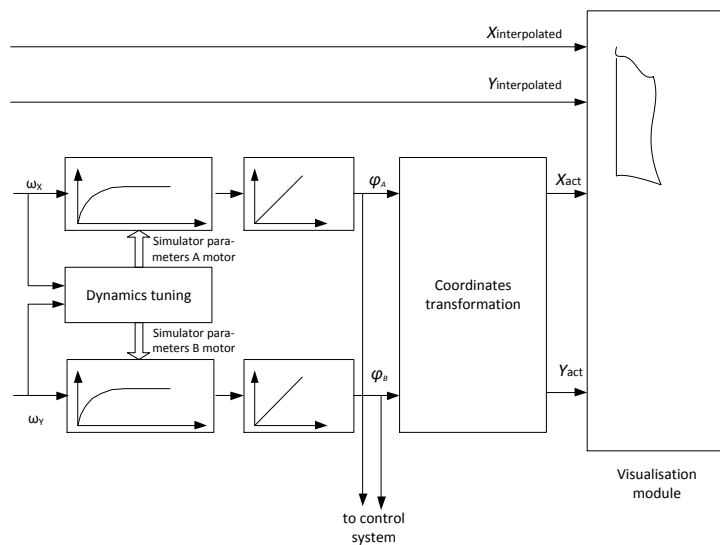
$X_{\text{interpolated}}$

$Y_{\text{interpolated}}$

$\omega_X$

Simulator parameters A motor

Dynamics tuning

Simulator parameters B motor

$\omega_Y$

$\varphi_A$

$\varphi_B$

Coordinates transformation

$X_{\text{act}}$

$Y_{\text{act}}$

to control system

Visualisation module